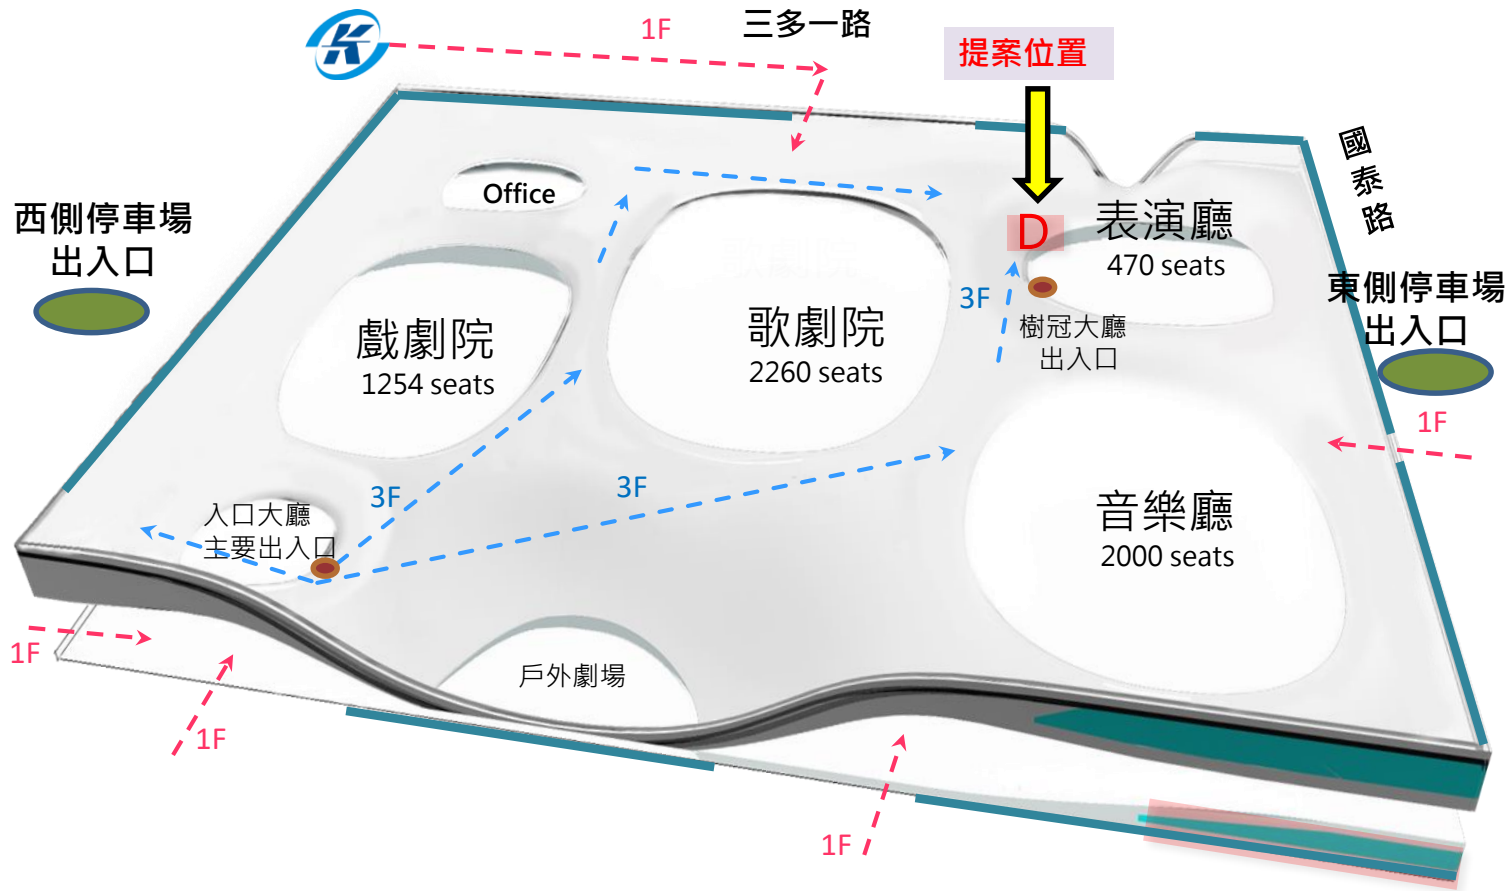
1F
三多一路
提案位置
國泰路
西側停車場出入口
Office
D
表演廳
470 seats
東側停車場出入口
戲劇院
1254 seats
歌劇院
2260 seats
3F
樹冠大廳
出入口
1F
3F
3F
入口大廳
主要出入口
音樂廳
2000 seats
1F
戶外劇場
1F
1F